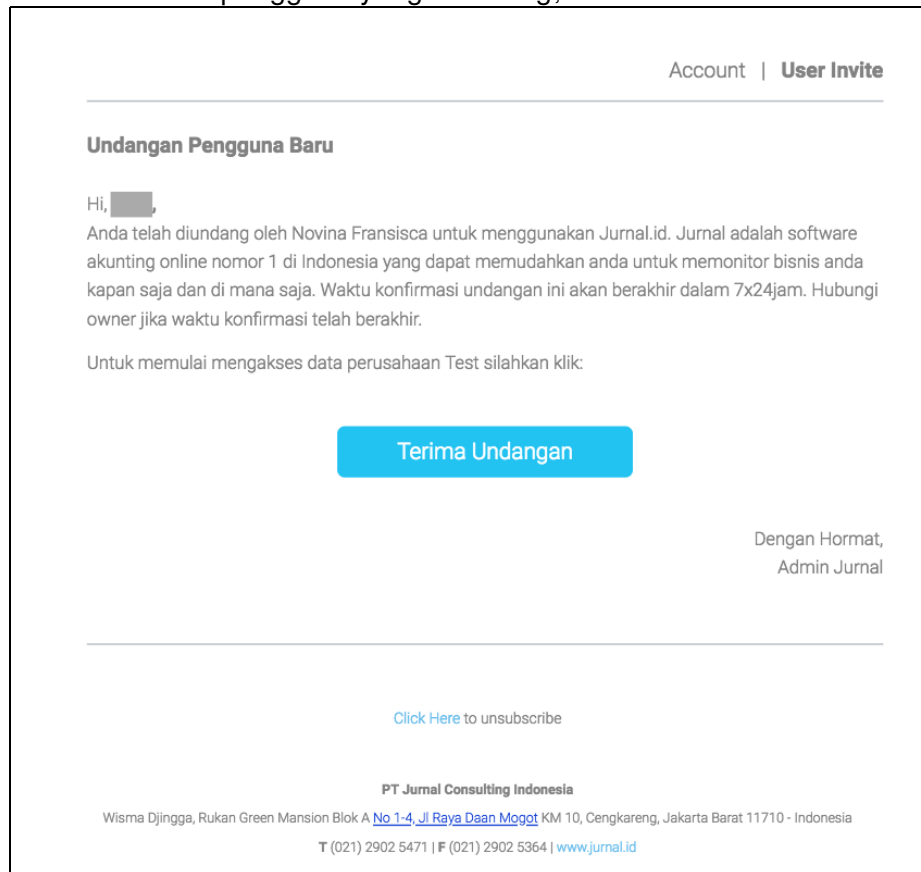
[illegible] pengguna yang diundang, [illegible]

Account | User Invite

Undangan Pengguna Baru

Hi, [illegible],
Anda telah diundang oleh Novina Fransisca untuk menggunakan Jurnal.id. Jurnal adalah software akunting online nomor 1 di Indonesia yang dapat memudahkan anda untuk memonitor bisnis anda kapan saja dan di mana saja. Waktu konfirmasi undangan ini akan berakhir dalam 7x24jam. Hubungi owner jika waktu konfirmasi telah berakhir.

Untuk memulai mengakses data perusahaan Test silahkan klik:

Terima Undangan

Dengan Hormat,
Admin Jurnal

Click Here to unsubscribe

PT Jurnal Consulting Indonesia
Wisma Djingga, Rukan Green Mansion Blok A No 1-4, Jl Raya Daan Mogot KM 10, Cengkareng, Jakarta Barat 11710 - Indonesia
T (021) 2902 5471 | F (021) 2902 5364 | www.jurnal.id